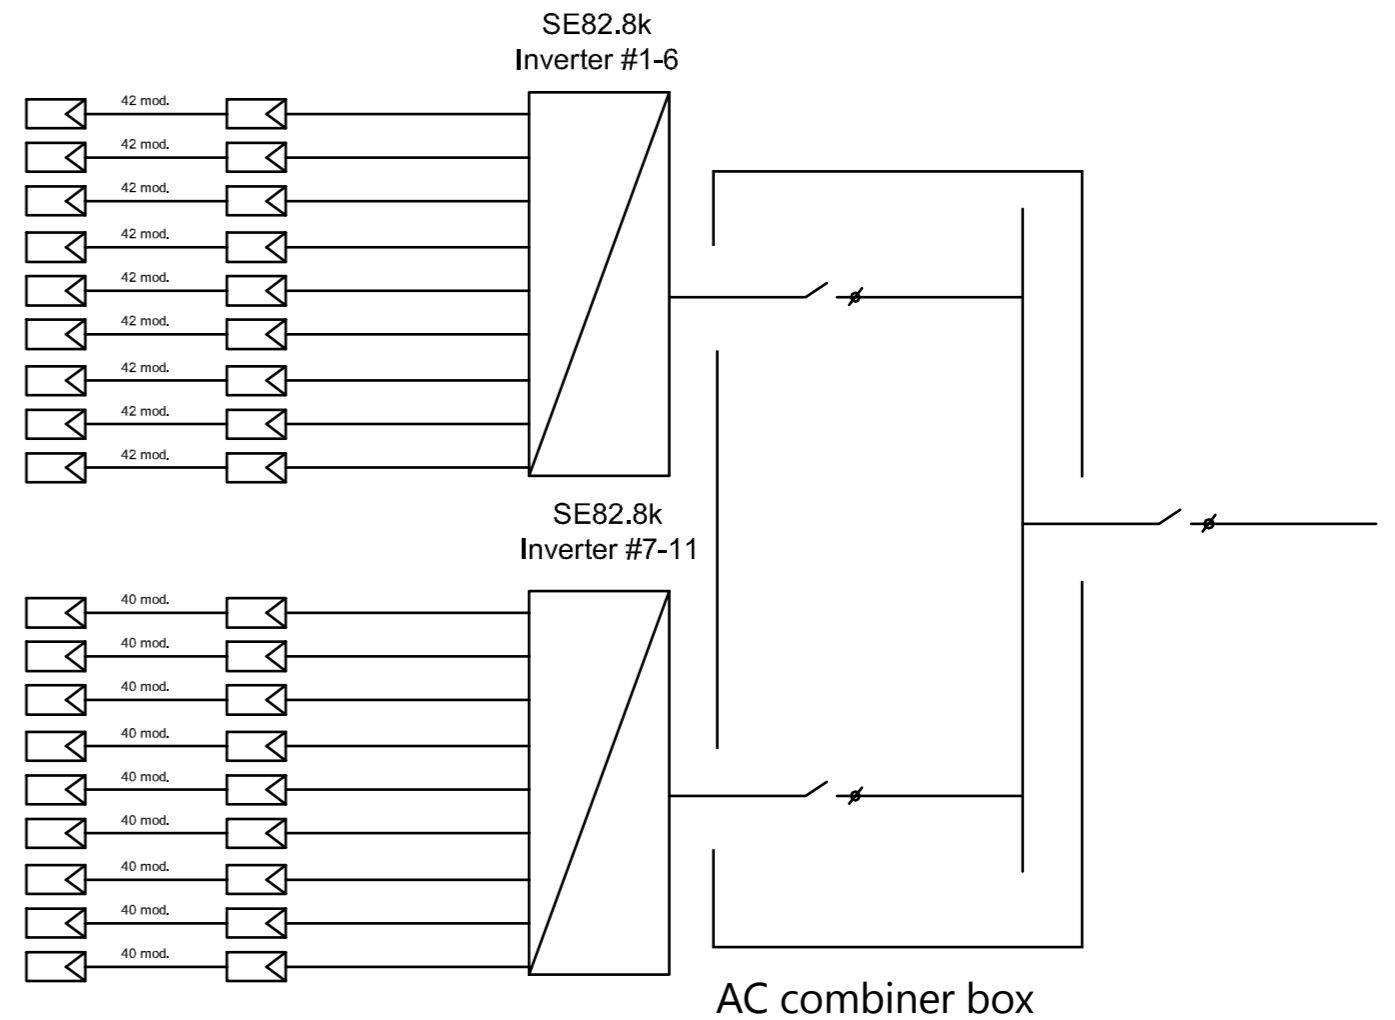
SE82.8k
Inverter #1-6

42 mod.
42 mod.
42 mod.
42 mod.
42 mod.
42 mod.
42 mod.
42 mod.
42 mod.

SE82.8k
Inverter #7-11

40 mod.
40 mod.
40 mod.
40 mod.
40 mod.
40 mod.
40 mod.
40 mod.
40 mod.

AC combiner box